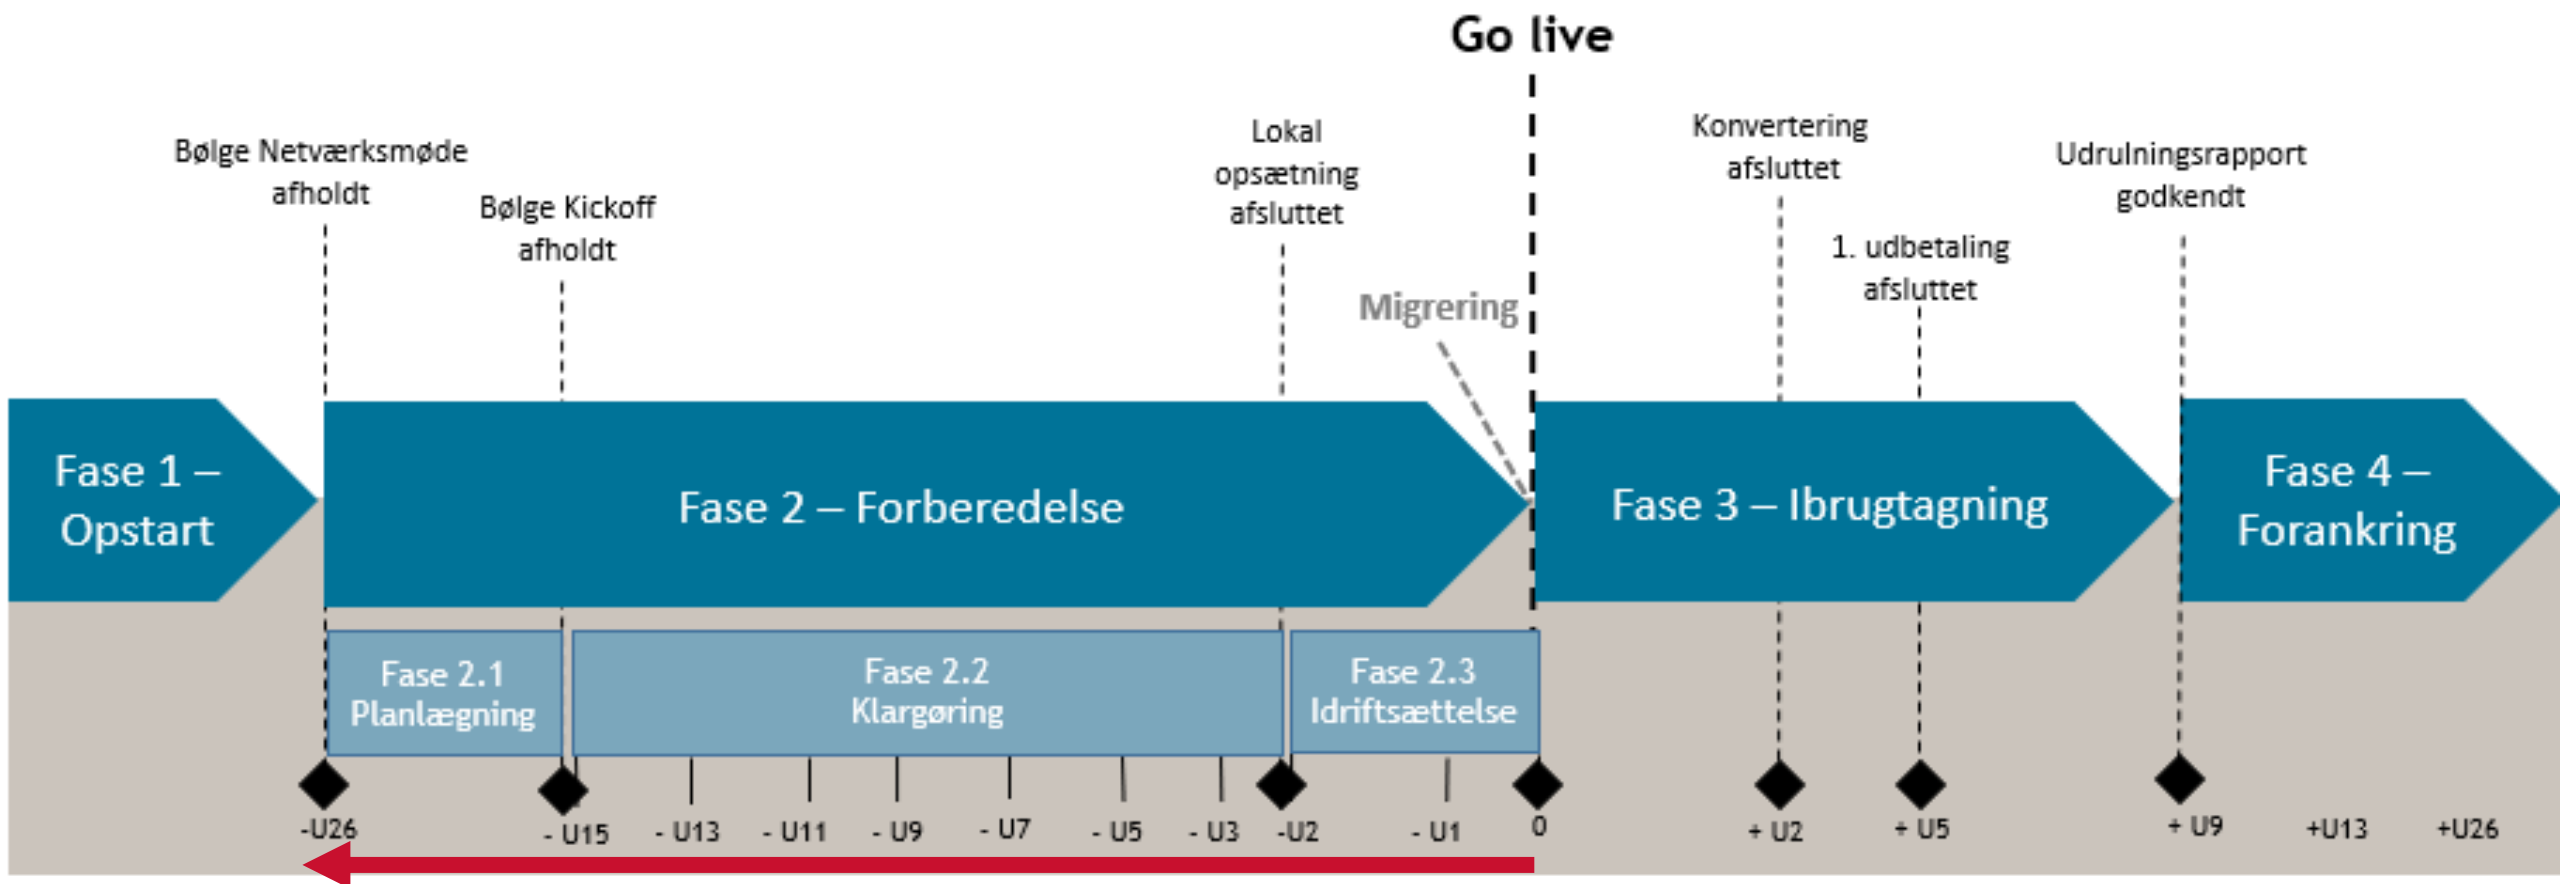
Go live

Bølge Netværksmøde afholdt

Bølge Kickoff afholdt

Lokal opsætning afsluttet

Migrering

Konvertering afsluttet

1. udbetaling afsluttet

Udrulningsrapport godkendt

Fase 1 – Opstart

Fase 2 – Forberedelse

Fase 3 – Ibrugtagning

Fase 4 – Forankring

Fase 2.1 Planlægning

Fase 2.2 Klargøring

Fase 2.3 Idriftsættelse

-U26 - U15 - U13 - U11 - U9 - U7 - U5 - U3 -U2 - U1 0 + U2 + U5 + U9 +U13 +U26